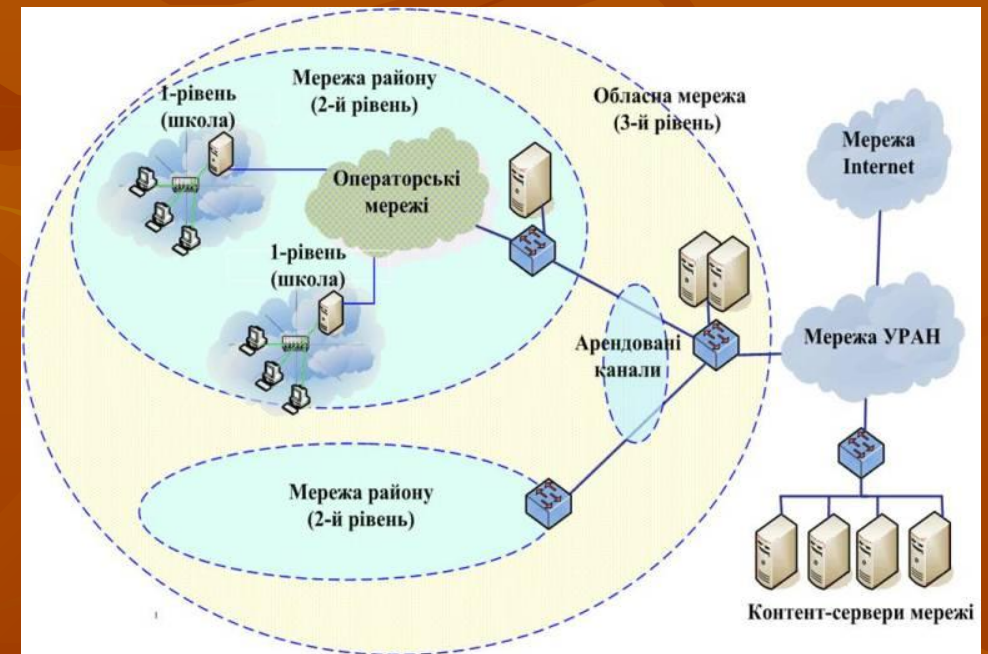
Мережа району
(2-й рівень)

1-рівень
(школа)

Обласна мережа
(3-й рівень)

Мережа
Internet

Операторські
мережі

1-рівень
(школа)

Арендовані
канали

Мережа УРАН

Мережа району
(2-й рівень)

Контент-сервери мережі